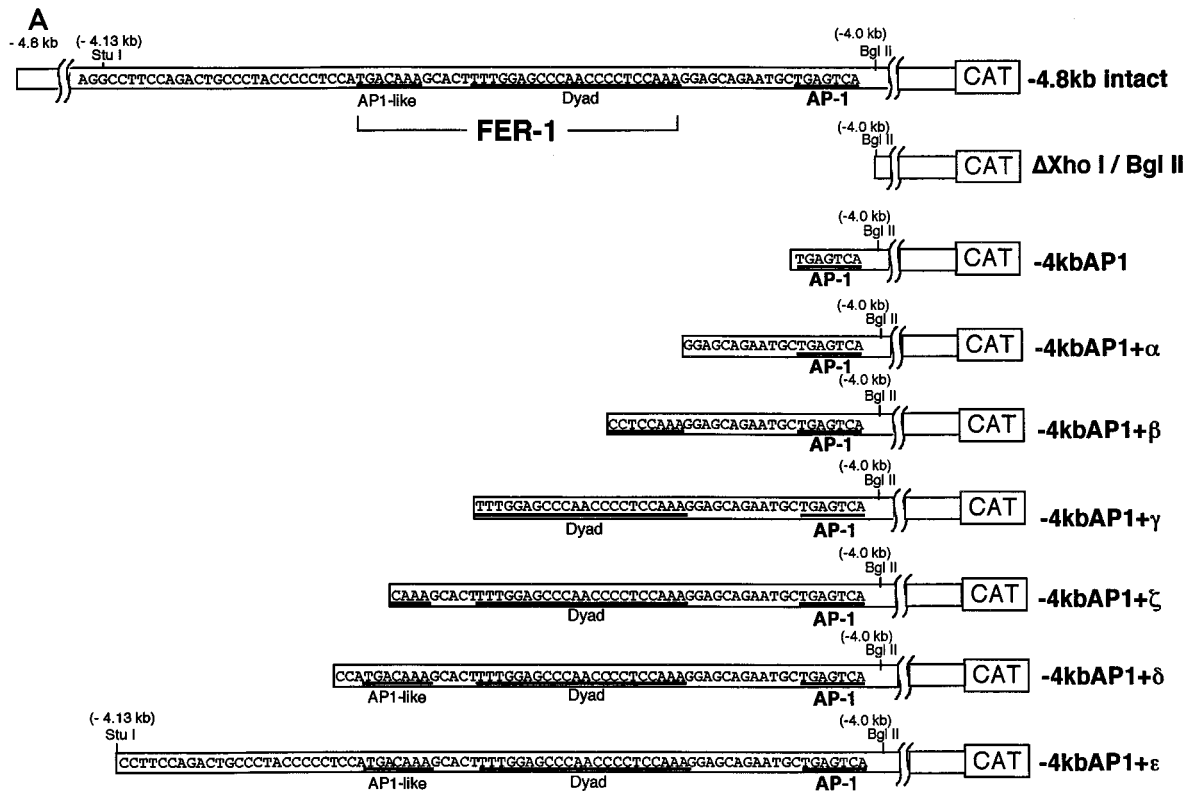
A

- 4.8 kb

(- 4.13 kb)
Stu I

AGGCCTTCCAGACTGCCCTACCCCCTCCATGACAAAGCACTTTTGGAGCCCAACCCCTCCAAAGGAGCAGAATGCTGAGTCA

(-4.0 kb)
Bgl II

CAT -4.8kb intact

AP1-like Dyad AP-1

FER-1

(-4.0 kb)
Bgl II

CAT ΔXho I / Bgl II

(-4.0 kb)
Bgl II

TGAGTCA
AP-1
CAT -4kbAP1

(-4.0 kb)
Bgl II

GGAGCAGAATGCTGAGTCA
AP-1
CAT -4kbAP1+α

(-4.0 kb)
Bgl II

CCTCCAAAGGAGCAGAATGCTGAGTCA
AP-1
CAT -4kbAP1+β

(-4.0 kb)
Bgl II

TTTGGAGCCCAACCCCTCCAAAGGAGCAGAATGCTGAGTCA
Dyad AP-1
CAT -4kbAP1+γ

(-4.0 kb)
Bgl II

CAAAGCACTTTTGGAGCCCAACCCCTCCAAAGGAGCAGAATGCTGAGTCA
Dyad AP-1
CAT -4kbAP1+ζ

(-4.0 kb)
Bgl II

CCATGACAAAGCACTTTTGGAGCCCAACCCCTCCAAAGGAGCAGAATGCTGAGTCA
AP1-like Dyad AP-1
CAT -4kbAP1+δ

(- 4.13 kb)
Stu I

(-4.0 kb)
Bgl II

CCTTCCAGACTGCCCTACCCCCTCCATGACAAAGCACTTTTGGAGCCCAACCCCTCCAAAGGAGCAGAATGCTGAGTCA
AP1-like Dyad AP-1
CAT -4kbAP1+ε